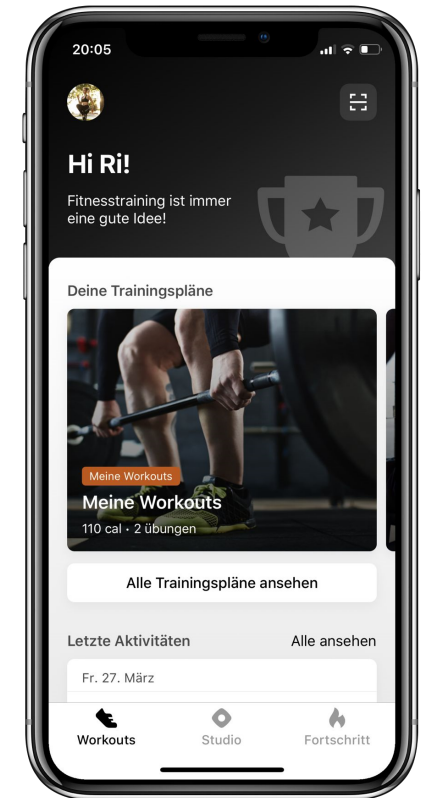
20:05

Hi Ri!

Fitnesstraining ist immer eine gute Idee!

Deine Trainingspläne

Meine Workouts

Meine Workouts

110 cal · 2 übungen

Alle Trainingspläne ansehen

Letzte Aktivitäten

Alle ansehen

Fr. 27. März

Workouts

Studio

Fortschritt